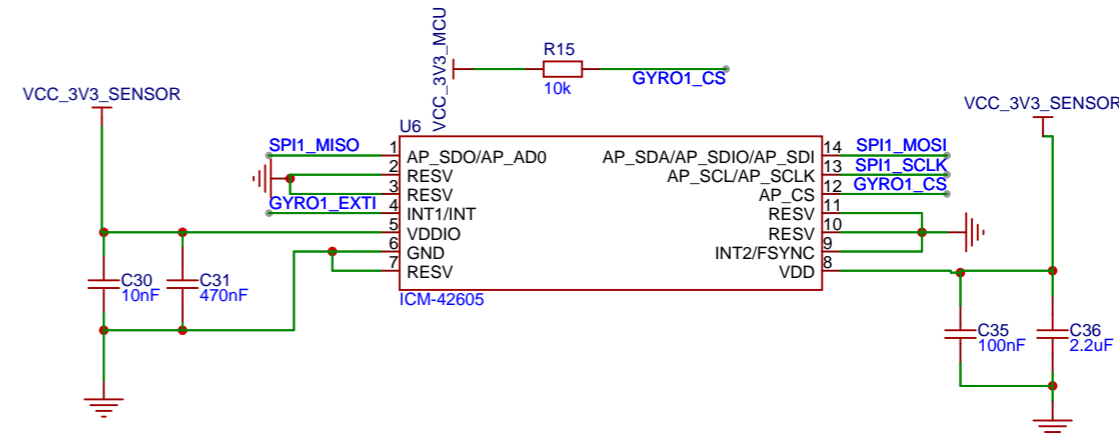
VCC_3V3_MCU

R15

10k

GYRO1_CS

VCC_3V3_SENSOR

VCC_3V3_SENSOR

U6

SPI1_MISO

GYRO1_EXTI

1 AP_SDO/AP_AD0
2 RESV
3 RESV
4 INT1/INT
5 VDDIO
6 GND
7 RESV

14 AP_SDA/AP_SDIO/AP_SDI
13 AP_SCL/AP_SCLK
12 AP_CS
11 RESV
10 RESV
9 INT2/FSYNC
8 VDD

SPI1_MOSI
SPI1_SCLK
GYRO1_CS

ICM-42605

C30
10nF

C31
470nF

C35
100nF

C36
2.2uF